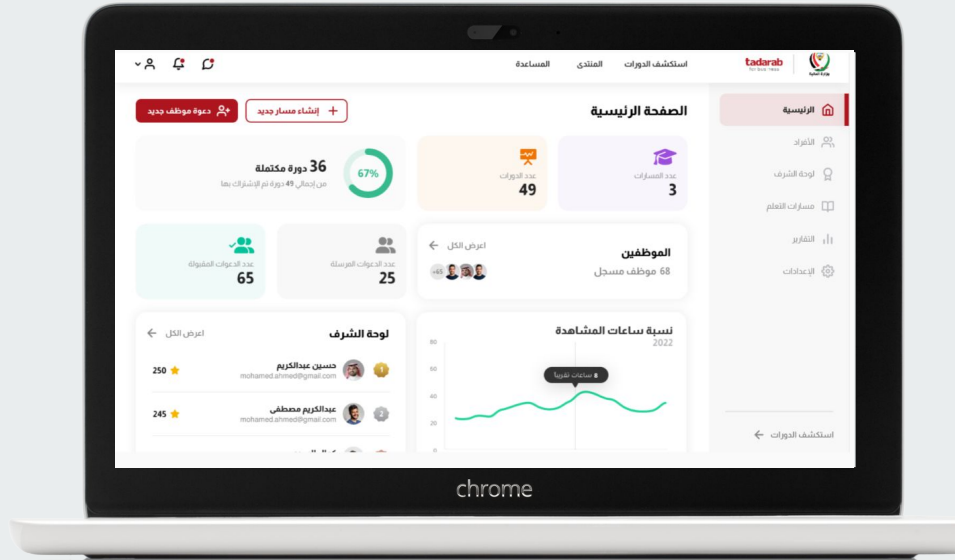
tadarab
وزارة المالية

استكشف الدورات المنتدى المساعدة

الصفحة الرئيسية

إنشاء مسار جديد
دعوة موظف جديد

الرئيسية
الأفراد
لوحة الشرف
مسارات التعلم
التقارير
الإعدادات

عدد المسارات
3

عدد الدورات
49

67%
36 دورة مكتملة
من إجمالي 49 دورة تم الإشتراك بها

الموظفين
68 موظف مسجل
اعرض الكل
+45

عدد الدعوات المرسلة
25

عدد الدعوات المقبولة
65

نسبة ساعات المشاهدة
2022
80
60
40
20
0
8 ساعات تقريباً

لوحة الشرف
اعرض الكل
1 حسين عبدالكريم
mohamed.ahmed@gmail.com
250
2 عبدالكريم مصطفى
mohamed.ahmed@gmail.com
245

استكشف الدورات

chrome